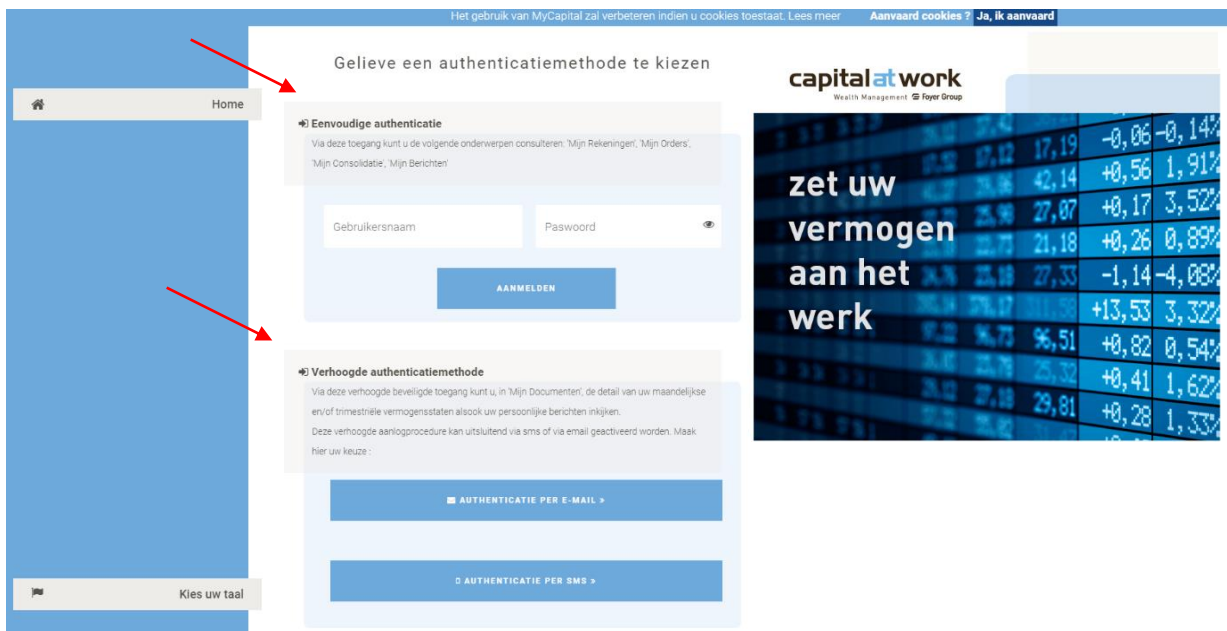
Het gebruik van MyCapital zal verbeteren indien u cookies toestaat. Lees meer Aanvaard cookies ? Ja, ik aanvaard

Home

Gelieve een authenticatiemethode te kiezen

Eenvoudige authenticatie

Via deze toegang kunt u de volgende onderwerpen consulteren: 'Mijn Rekeningen', 'Mijn Orders', 'Mijn Consolidatie', 'Mijn Berichten'

Gebruikersnaam

Paswoord

AANMELDEN

Verhoogde authenticatiemethode

Via deze verhoogde beveiligde toegang kunt u, in 'Mijn Documenten', de detail van uw maandelijkse en/of trimestriële vermogensstaten alsook uw persoonlijke berichten inkijken.

Deze verhoogde aanlogprocedure kan uitsluitend via sms of via email geactiveerd worden. Maak hier uw keuze :

AUTHENTICATIE PER E-MAIL »

AUTHENTICATIE PER SMS »

Kies uw taal

capital at work
Wealth Management Foyer Group

zet uw vermogen aan het werk

-0,06 -0,14
17,19
+0,56 1,91
42,14
27,07 +0,17 3,52
21,18 +0,26 0,89
27,33 -1,14 -4,08
+13,53 3,32
96,51 +0,82 0,54
+0,41 1,62
29,81 +0,28 1,33